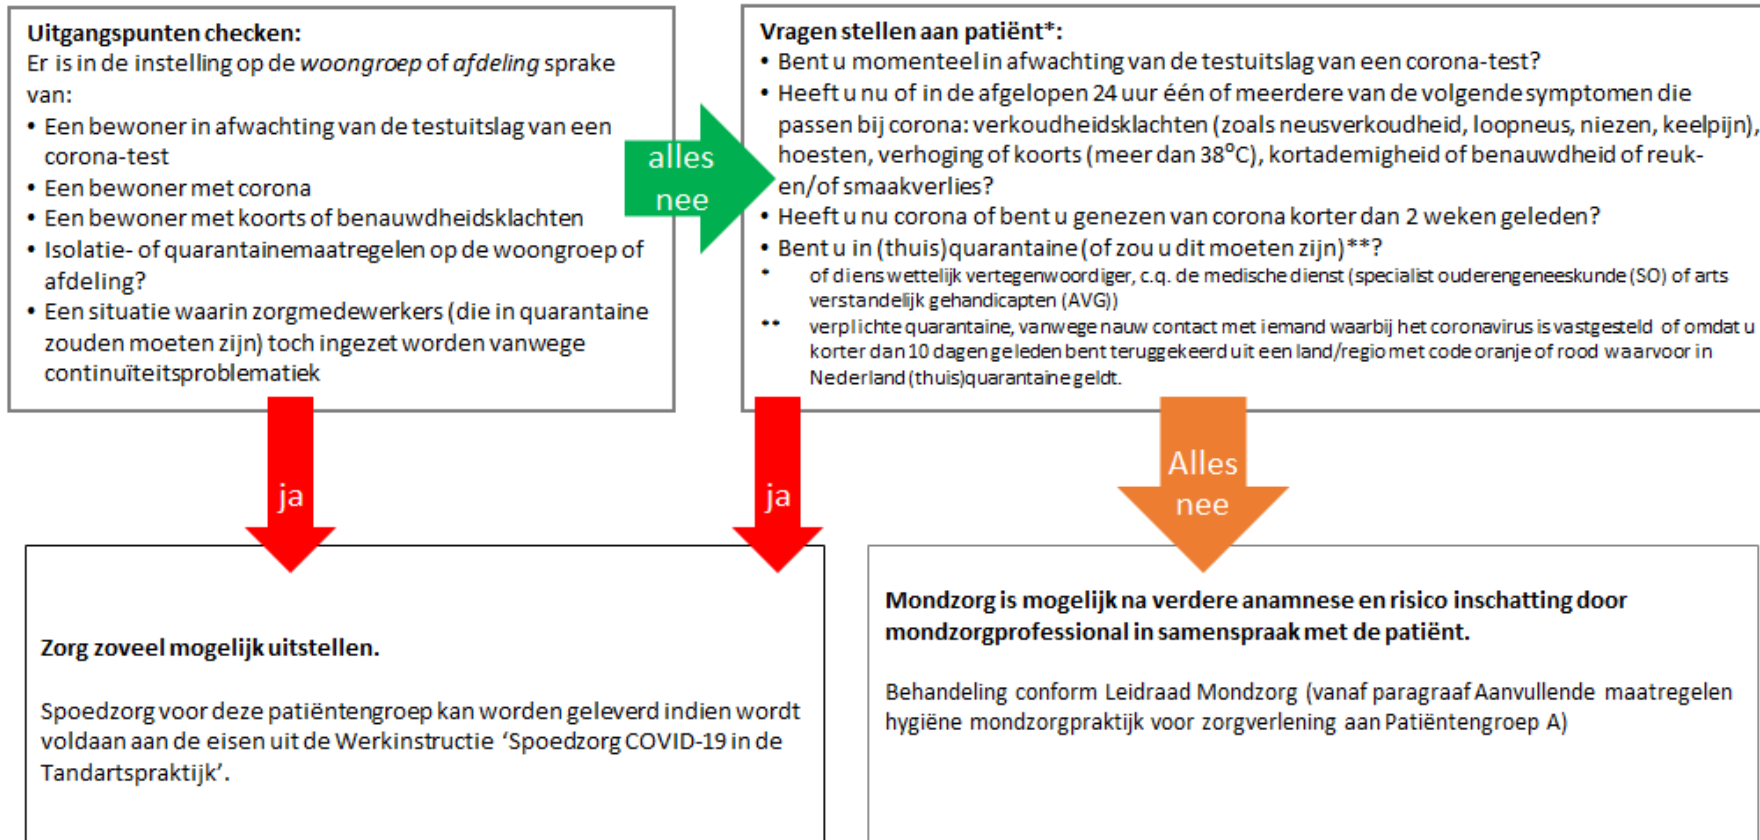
**Uitgangspunten checken:**
Er is in de instelling op de *woongroep* of *afdeling* sprake van:
• Een bewoner in afwachting van de testuitslag van een corona-test
• Een bewoner met corona
• Een bewoner met koorts of benauwdheidsklachten
• Isolatie- of quarantainemaatregelen op de woongroep of afdeling?
• Een situatie waarin zorgmedewerkers (die in quarantaine zouden moeten zijn) toch ingezet worden vanwege continuïteitsproblematiek

alles nee

**Vragen stellen aan patiënt*:**
• Bent u momenteel in afwachting van de testuitslag van een corona-test?
• Heeft u nu of in de afgelopen 24 uur één of meerdere van de volgende symptomen die passen bij corona: verkoudheidsklachten (zoals neusverkoudheid, loopneus, niezen, keelpijn), hoesten, verhoging of koorts (meer dan 38$^o$C), kortademigheid of benauwdheid of reuk- en/of smaakverlies?
• Heeft u nu corona of bent u genezen van corona korter dan 2 weken geleden?
• Bent u in (thuis)quarantaine (of zou u dit moeten zijn)**?
* of diens wettelijk vertegenwoordiger, c.q. de medische dienst (specialist ouderengeneeskunde (SO) of arts verstandelijk gehandicapten (AVG))
** verplichte quarantaine, vanwege nauw contact met iemand waarbij het coronavirus is vastgesteld of omdat u korter dan 10 dagen geleden bent teruggekeerd uit een land/regio met code oranje of rood waarvoor in Nederland (thuis)quarantaine geldt.

ja

ja

Alles nee

**Zorg zoveel mogelijk uitstellen.**

Spoedzorg voor deze patiëntengroep kan worden geleverd indien wordt voldaan aan de eisen uit de Werkinstructie ‘Spoedzorg COVID-19 in de Tandartspraktijk’.

**Mondzorg is mogelijk na verdere anamnese en risico inschatting door mondzorgprofessional in samenspraak met de patiënt.**

Behandeling conform Leidraad Mondzorg (vanaf paragraaf Aanvullende maatregelen hygiëne mondzorgpraktijk voor zorgverlening aan Patiëntengroep A)